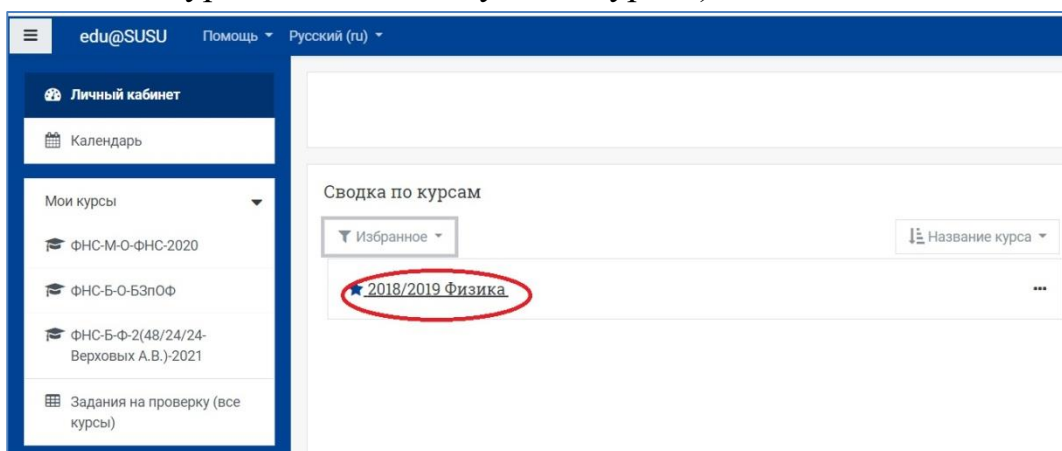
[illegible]

edu@SUSU Помощь ▾ Русский (ru) ▾

Личный кабинет

Календарь

Мои курсы

ФНС-М-О-ФНС-2020

ФНС-Б-О-БЗпОФ

ФНС-Б-Ф-2(48/24/24-Верховых А.В.)-2021

Задания на проверку (все курсы)

Сводка по курсам

Избранное ▾

Название курса ▾

2018/2019 Физика

...